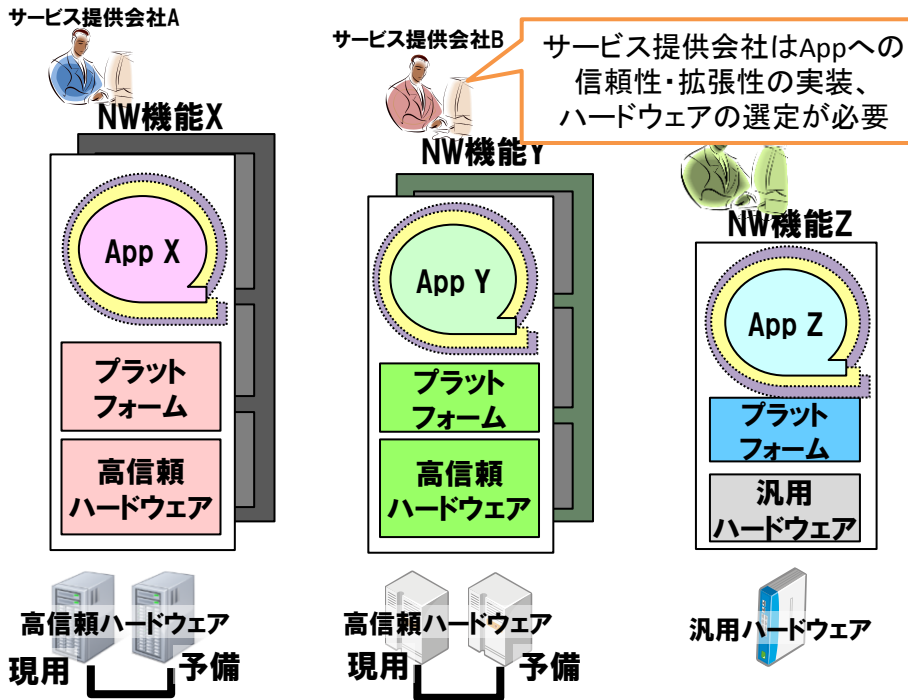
サービス提供会社A

サービス提供会社B

サービス提供会社はAppへの信頼性･拡張性の実装、ハードウェアの選定が必要

NW機能X

App X

プラットフォーム

高信頼ハードウェア

NW機能Y

App Y

プラットフォーム

高信頼ハードウェア

NW機能Z

App Z

プラットフォーム

汎用ハードウェア

高信頼ハードウェア

現用

予備

高信頼ハードウェア

現用

予備

汎用ハードウェア